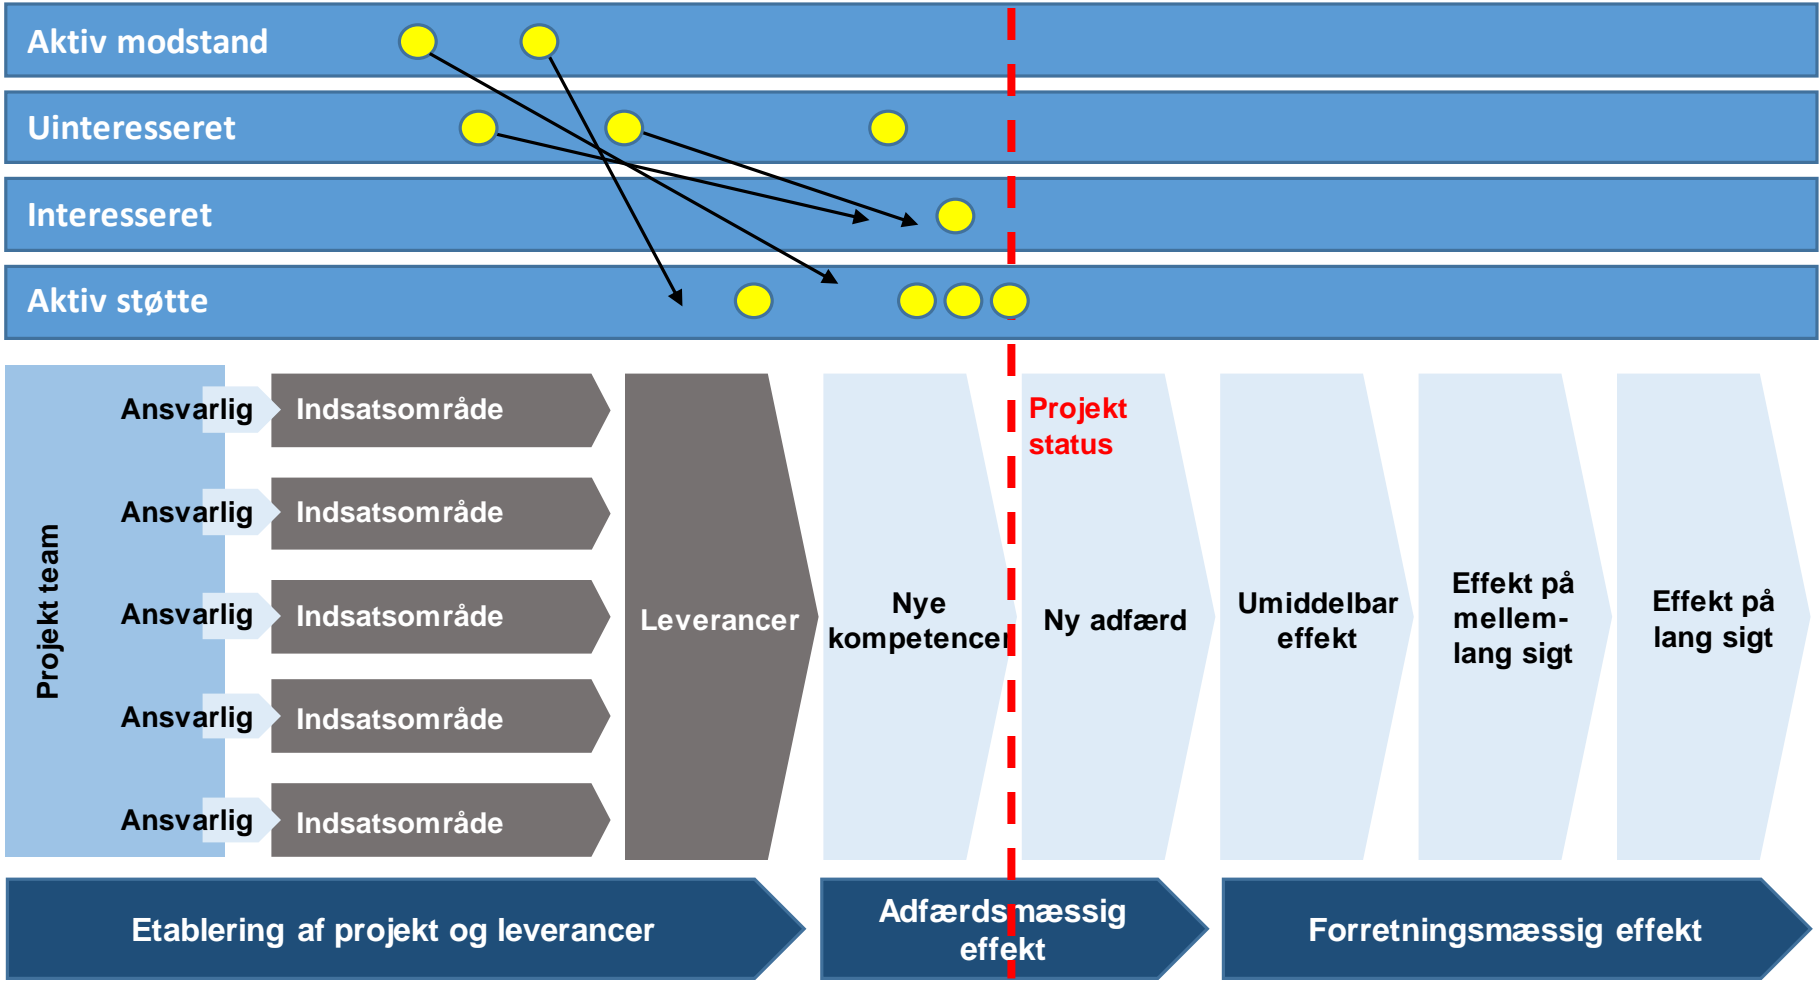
Aktiv modstand

Uinteresseret

Interesseret

Aktiv støtte

Projekt team

Ansvarlig

Indsatsområde

Ansvarlig

Indsatsområde

Ansvarlig

Indsatsområde

Ansvarlig

Indsatsområde

Ansvarlig

Indsatsområde

Leverancer

Nye kompetencer

Projekt status

Ny adfærd

Umiddelbar effekt

Effekt på mellem-lang sigt

Effekt på lang sigt

Etablering af projekt og leverancer

Adfærdsmæssig effekt

Forretningsmæssig effekt